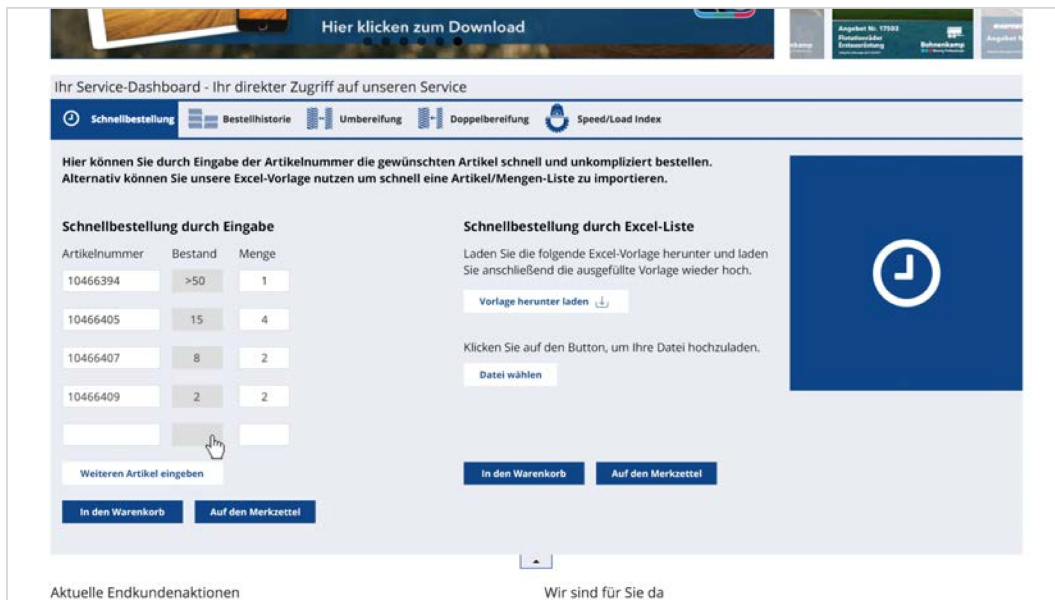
Hier klicken zum Download

Angebot Nr. 17503
Flotationsräder Erstausrüstung
Bohnenkamp

Ihr Service-Dashboard - Ihr direkter Zugriff auf unseren Service

Schnellbestellung | Bestellhistorie | Umbereifung | Doppelbereifung | Speed/Load Index

Hier können Sie durch Eingabe der Artikelnummer die gewünschten Artikel schnell und unkompliziert bestellen. Alternativ können Sie unsere Excel-Vorlage nutzen um schnell eine Artikel/Mengen-Liste zu importieren.

Schnellbestellung durch Eingabe

| Artikelnummer | Bestand | Menge |
|---|---|---|
| 10466394 | >50 | 1 |
| 10466405 | 15 | 4 |
| 10466407 | 8 | 2 |
| 10466409 | 2 | 2 |
| | | |

Weiteren Artikel eingeben

In den Warenkorb
Auf den Merkzettel

Schnellbestellung durch Excel-Liste

Laden Sie die folgende Excel-Vorlage herunter und laden Sie anschließend die ausgefüllte Vorlage wieder hoch.

Vorlage herunter laden

Klicken Sie auf den Button, um Ihre Datei hochzuladen.

Datei wählen

In den Warenkorb
Auf den Merkzettel

Aktuelle Endkundenaktionen

Wir sind für Sie da